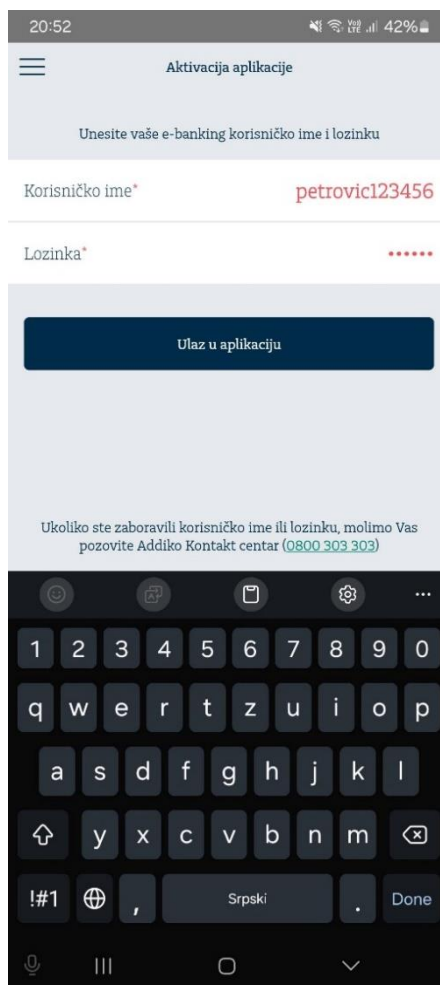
20:52 42%

Aktivacija aplikacije

Unesite vaše e-banking korisničko ime i lozinku

Korisničko ime* petrovic123456

Lozinka* ••••••

Ulaz u aplikaciju

Ukoliko ste zaboravili korisničko ime ili lozinku, molimo Vas pozovite Addiko Kontakt centar (0800 303 303)

1 2 3 4 5 6 7 8 9 0
q w e r t z u i o p
a s d f g h j k l
y x c v b n m
!#1 , Srpski . Done